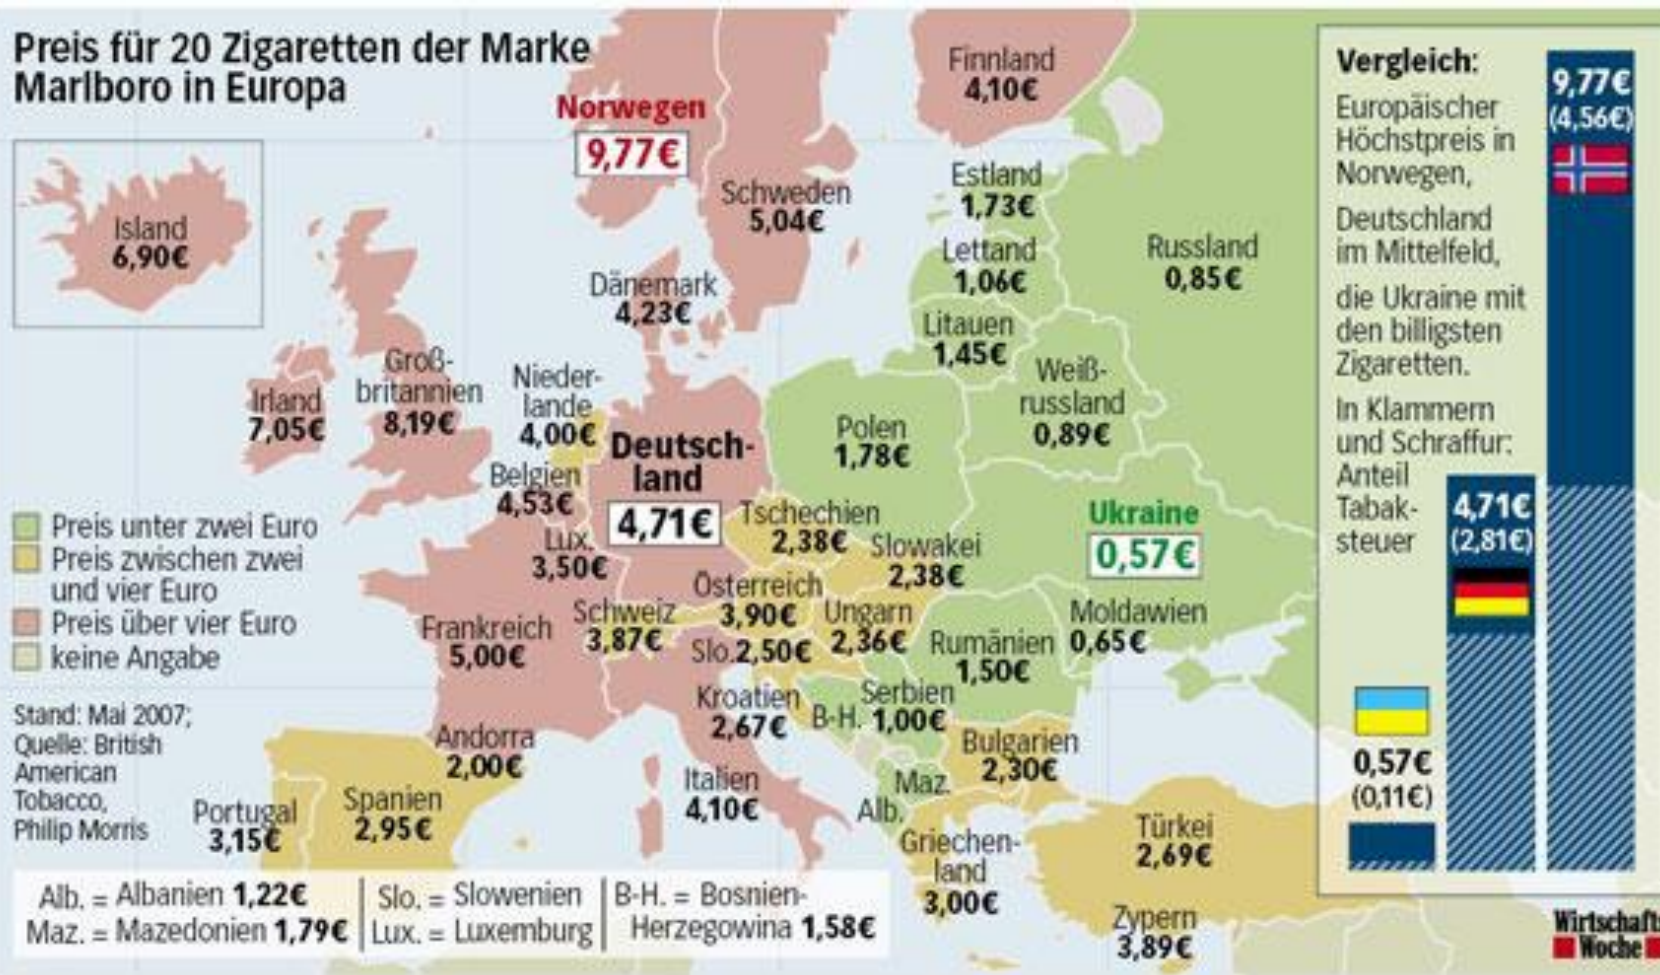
Preis für 20 Zigaretten der Marke Marlboro in Europa

Norwegen
9,77€

Finnland
4,10€

Schweden
5,04€

Island
6,90€

Estland
1,73€

Lettand
1,06€

Russland
0,85€

Dänemark
4,23€

Litauen
1,45€

Irland
7,05€

Groß-britannien
8,19€

Nieder-lande
4,00€

Weiß-russland
0,89€

Deutsch-land
4,71€

Polen
1,78€

Belgien
4,53€

Lux.
3,50€

Tschechien
2,38€

Slowakei
2,38€

Ukraine
0,57€

Österreich
3,90€

Schweiz
3,87€

Ungarn
2,36€

Moldawien
0,65€

Frankreich
5,00€

Slo.2,50€

Rumänien
1,50€

Kroatien
2,67€

Serbien
1,00€

B-H.

Andorra
2,00€

Bulgarien
2,30€

Italien
4,10€

Maz.

Alb.

Portugal
3,15€

Spanien
2,95€

Griechen-land
3,00€

Türkei
2,69€

Zypern
3,89€

Preis unter zwei Euro
Preis zwischen zwei und vier Euro
Preis über vier Euro
keine Angabe

Stand: Mai 2007; Quelle: British American Tobacco, Philip Morris

Alb. = Albanien 1,22€
Maz. = Mazedonien 1,79€
Slo. = Slowenien
Lux. = Luxemburg
B-H. = Bosnien-Herzegowina 1,58€

Vergleich:
Europäischer Höchstpreis in Norwegen,
Deutschland im Mittelfeld,
die Ukraine mit den billigsten Zigaretten.
In Klammern und Schraffur: Anteil Tabak-steuer

9,77€
(4,56€)

4,71€
(2,81€)

0,57€
(0,11€)

Wirtschafts Woche